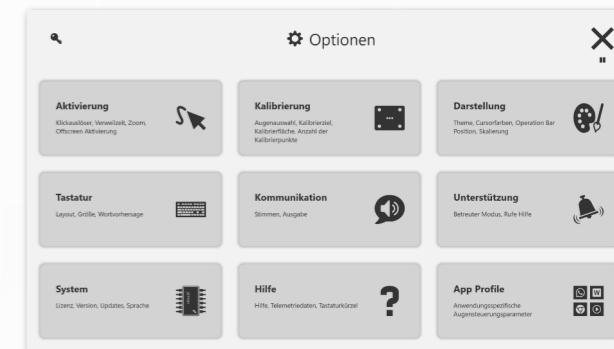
Optionen

Aktivierung
Klickauslöser, Verweilzeit, Zoom, Offscreen Aktivierung

Kalibrierung
Augenauswahl, Kalibrierziel, Kalibrierfläche, Anzahl der Kalibrierpunkte

Darstellung
Theme, Cursorfarben, Operation Bar Position, Skalierung

Tastatur
Layout, Größe, Wortvorhersage

Kommunikation
Stimmen, Ausgabe

Unterstützung
Betreuer Modus, Rufe Hilfe

System
Lizenz, Version, Updates, Sprache

Hilfe
Hilfe, Telemetriedaten, Tastaturkürzel

App Profile
Anwendungsspezifische Augensteuerungsparameter